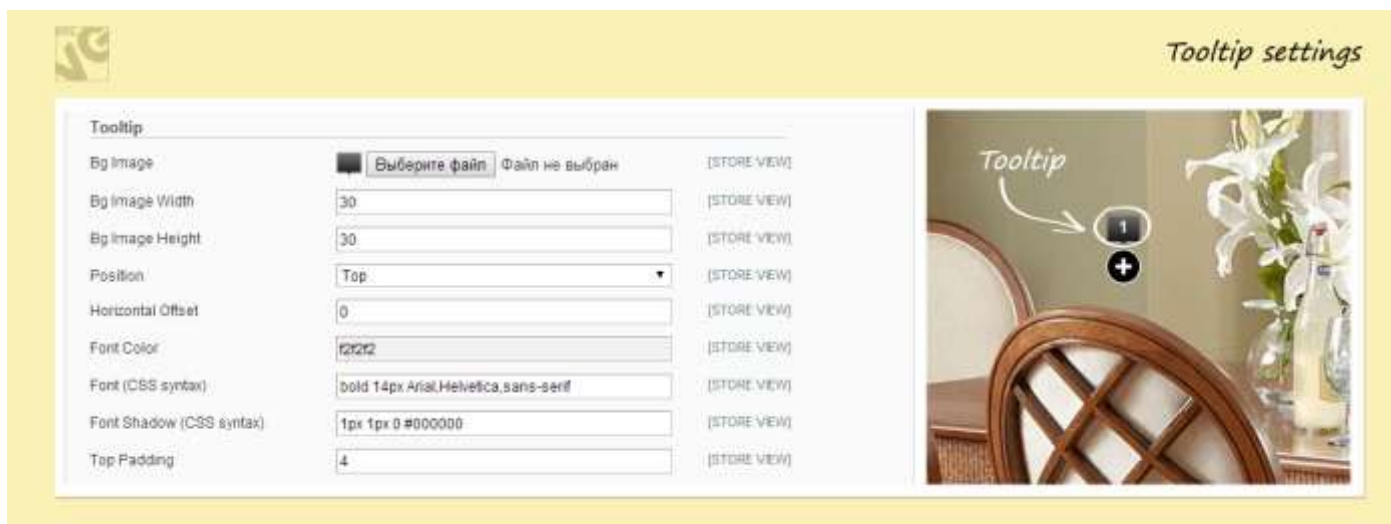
Tooltip settings

Tooltip

Bg Image | Выберите файл Файл не выбран | [STORE VIEW]

Bg Image Width | 30 | [STORE VIEW]

Bg Image Height | 30 | [STORE VIEW]

Position | Top | [STORE VIEW]

Horizontal Offset | 0 | [STORE VIEW]

Font Color | f2f2f2 | [STORE VIEW]

Font (CSS syntax) | bold 14px Arial,Helvetica,sans-serif | [STORE VIEW]

Font Shadow (CSS syntax) | 1px 1px 0 #000000 | [STORE VIEW]

Top Padding | 4 | [STORE VIEW]

Tooltip

1